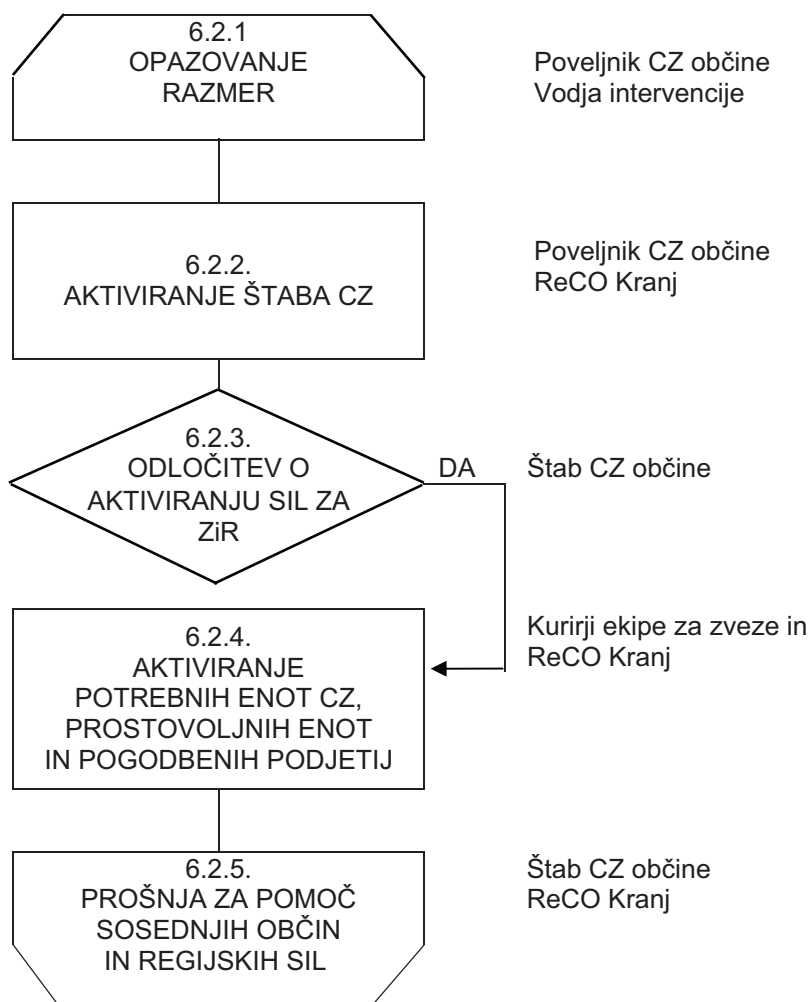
6.2.1
OPAZOVANJE
RAZMER

Poveljnik CZ občine
Vodja intervencije

6.2.2.
AKTIVIRANJE ŠTABA CZ

Poveljnik CZ občine
ReCO Kranj

6.2.3.
ODLOČITEV O
AKTIVIRANJU SIL ZA
ZiR

DA

Štab CZ občine

6.2.4.
AKTIVIRANJE
POTREBNIH ENOT CZ,
PROSTOVOLJNIH ENOT
IN POGODBENIH PODJETIJ

Kurirji ekipe za zveze in
ReCO Kranj

6.2.5.
PROŠNJA ZA POMOČ
SOSEDNJIH OBČIN
IN REGIJSKIH SIL

Štab CZ občine
ReCO Kranj